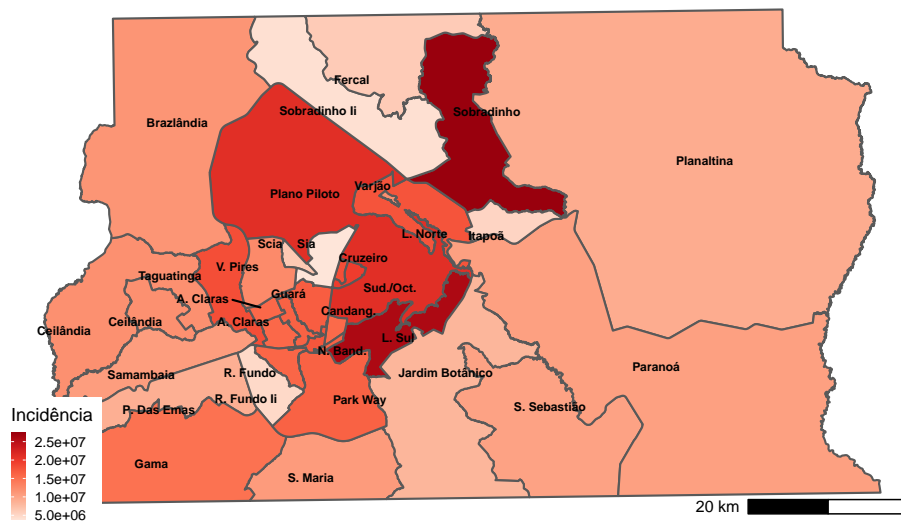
Fercal
Sobradinho Ii
Sobradinho
Brazlândia
Planaltina
Plano Piloto
Varjão
L. Norte
Itapoã
Scia
Sia
V. Pires
Cruzeiro
Taguatinga
Guará
Sud./Oct.
A. Claras
Ceilândia
Ceilândia
A. Claras
Candang.
L. Sul
N. Band.
Samambaia
R. Fundo
Jardim Botânico
Paranoá
P. Das Emas
R. Fundo Ii
Park Way
S. Sebastião
Incidência
2.5e+07
2.0e+07
1.5e+07
1.0e+07
5.0e+06
Gama
S. Maria
20 km